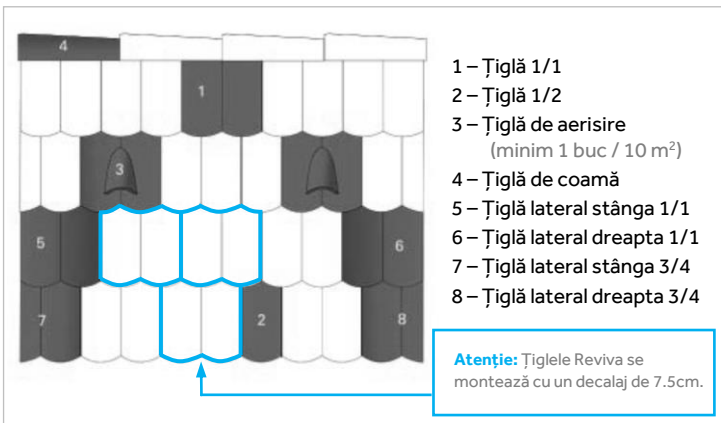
4
1
3
5
6
7
2
8

1 – Țiglă 1/1
2 – Țiglă 1/2
3 – Țiglă de aerisire (minim 1 buc / 10 m$^2$)
4 – Țiglă de coamă
5 – Țiglă lateral stânga 1/1
6 – Țiglă lateral dreapta 1/1
7 – Țiglă lateral stânga 3/4
8 – Țiglă lateral dreapta 3/4

Atenție: Țiglele Reviva se montează cu un decalaj de 7.5cm.